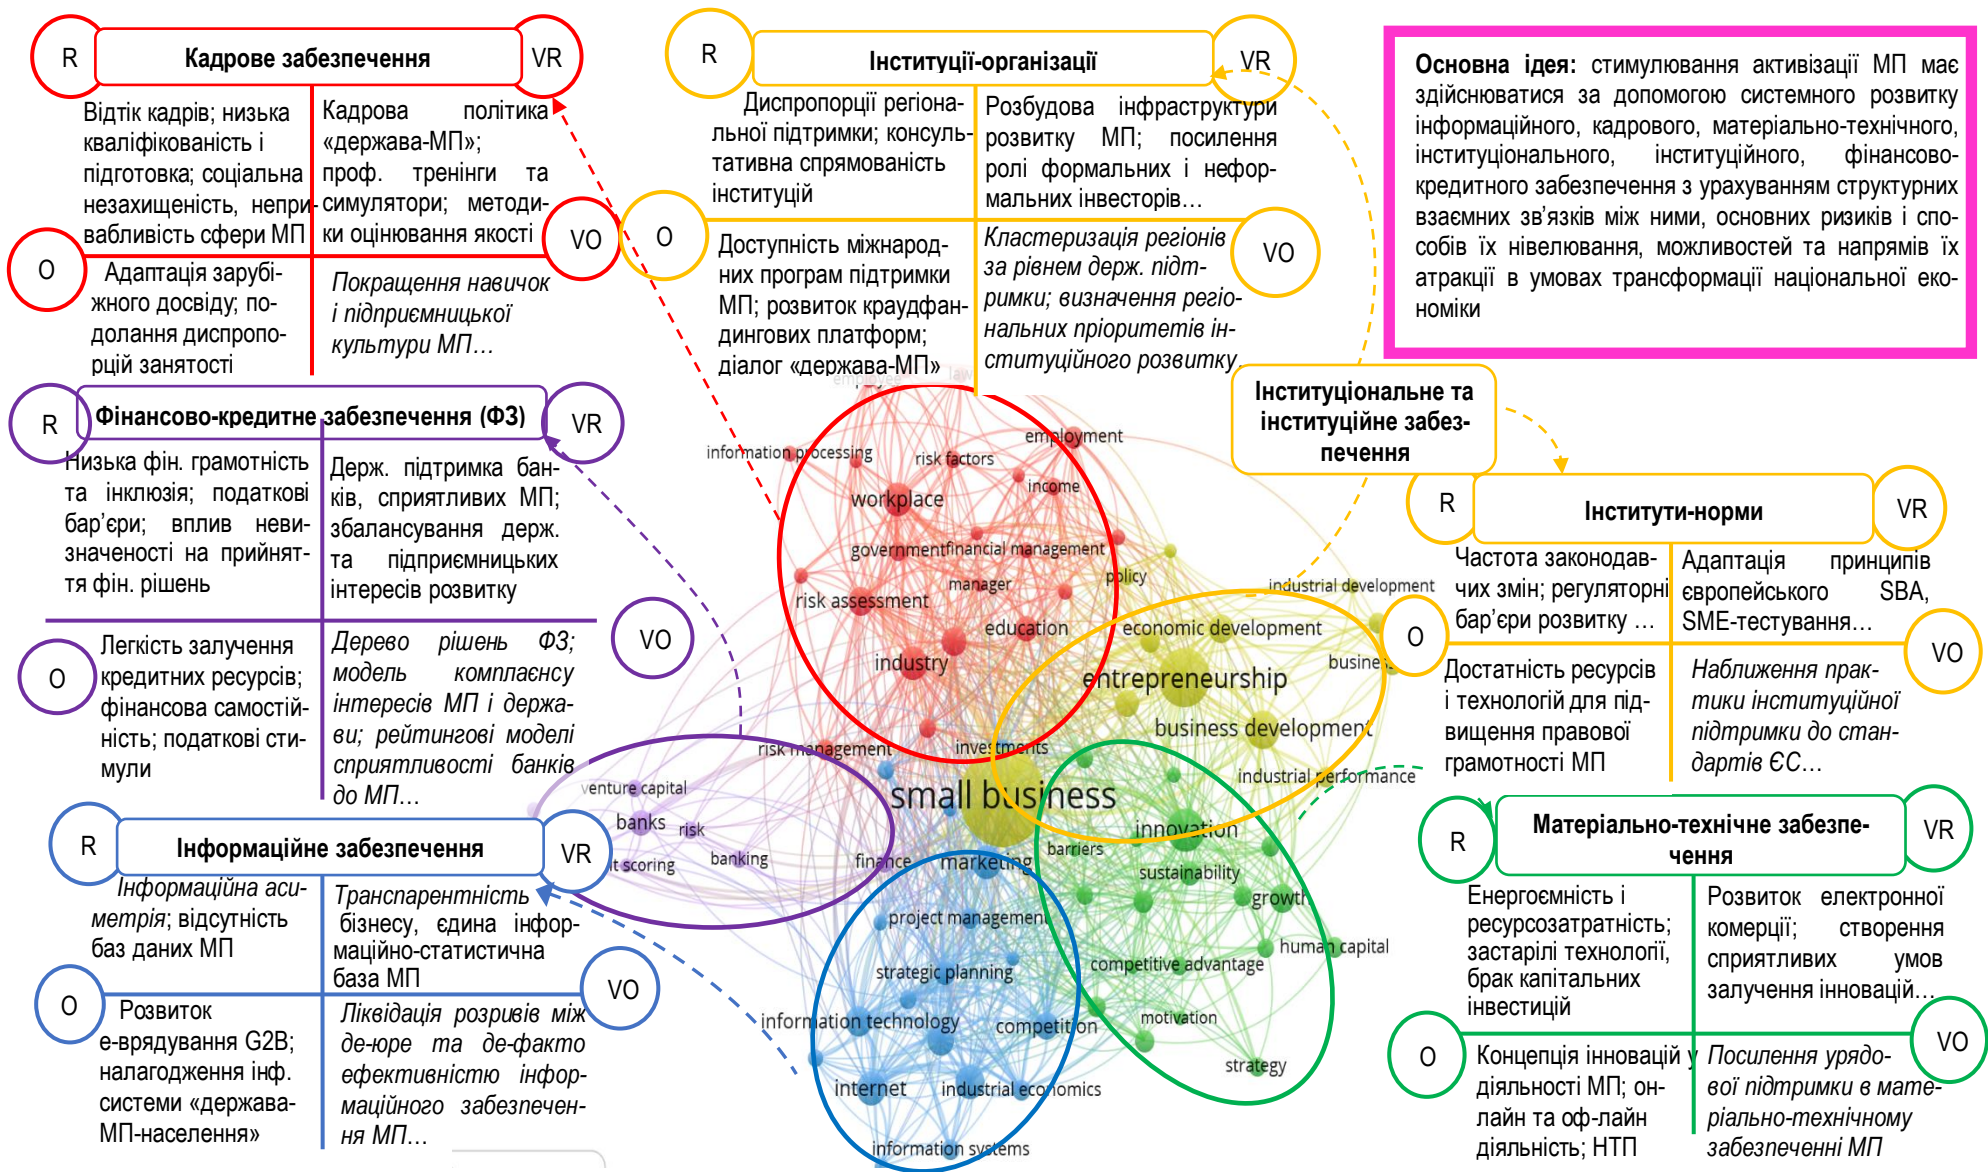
R
Кадрове забезпечення
VR

Відтік кадрів; низька кваліфікованість і підготовка; соціальна незахищеність, непривабливість сфери МП

Кадрова політика «держава-МП»; проф. тренінги та симулятори; методики оцінювання якості

O
Адаптація зарубіжного досвіду; подолання диспропорцій зайнятості

VO
Покращення навичок і підприємницької культури МП…

R
Інституції-організації
VR

Диспропорції регіональної підтримки; консультативна спрямованість інституцій

Розбудова інфраструктури розвитку МП; посилення ролі формальних і неформальних інвесторів…

O
Доступність міжнародних програм підтримки МП; розвиток краудфандингових платформ; діалог «держава-МП»

Кластеризація регіонів за рівнем держ. підтримки; визначення регіональних пріоритетів інституційного розвитку

VO

Основна ідея: стимулювання активізації МП має здійснюватися за допомогою системного розвитку інформаційного, кадрового, матеріально-технічного, інституціонального, інституційного, фінансово-кредитного забезпечення з урахуванням структурних взаємних зв'язків між ними, основних ризиків і способів їх нівелювання, можливостей та напрямів їх атракції в умовах трансформації національної економіки

R
Фінансово-кредитне забезпечення (ФЗ)
VR

Низька фін. грамотність та інклюзія; податкові бар'єри; вплив невизначеності на прийняття фін. рішень

Держ. підтримка банків, сприятливих МП; збалансування держ. та підприємницьких інтересів розвитку

O
Легкість залучення кредитних ресурсів; фінансова самостійність; податкові стимули

VO
Дерево рішень ФЗ; модель компаєнсу інтересів МП і держави; рейтингові моделі сприятливості банків до МП…

Інституціональне та інституційне забезпечення

R
Інститути-норми
VR

Частота законодавчих змін; регуляторні бар'єри розвитку …

Адаптація принципів європейського SBA, SME-тестування…

O
Достатність ресурсів і технологій для підвищення правової грамотності МП

VO
Наближення практики інституційної підтримки до стандартів ЄС…

R
Інформаційне забезпечення
VR

Інформаційна асиметрія; відсутність баз даних МП

Транспарентність бізнесу, єдина інформаційно-статистична база МП

O
Розвиток е-врядування G2B; налагодження інф. системи «держава-МП-населення»

VO
Ліквідація розривів між де-юре та де-факто ефективністю інформаційного забезпечення МП…

R
Матеріально-технічне забезпечення
VR

Енергоємність і ресурсозатратність; застарілі технології, брак капітальних інвестицій

Розвиток електронної комерції; створення сприятливих умов залучення інновацій…

O
Концепція інновацій у діяльності МП; онлайн та оф-лайн діяльність; НТП

VO
Посилення урядової підтримки в матеріально-технічному забезпеченні МП

employment
information processing
risk factors
income
workplace
government
financial management
policy
manager
risk assessment
education
industrial development
economic development
industry
entrepreneurship
business
business development
risk management
investments
industrial performance
venture capital
small business
banks
risk
innovation
banking
it scoring
finance
marketing
barriers
sustainability
growth
project management
human capital
strategic planning
competitive advantage
information technology
competition
motivation
strategy
internet
industrial economics
information systems